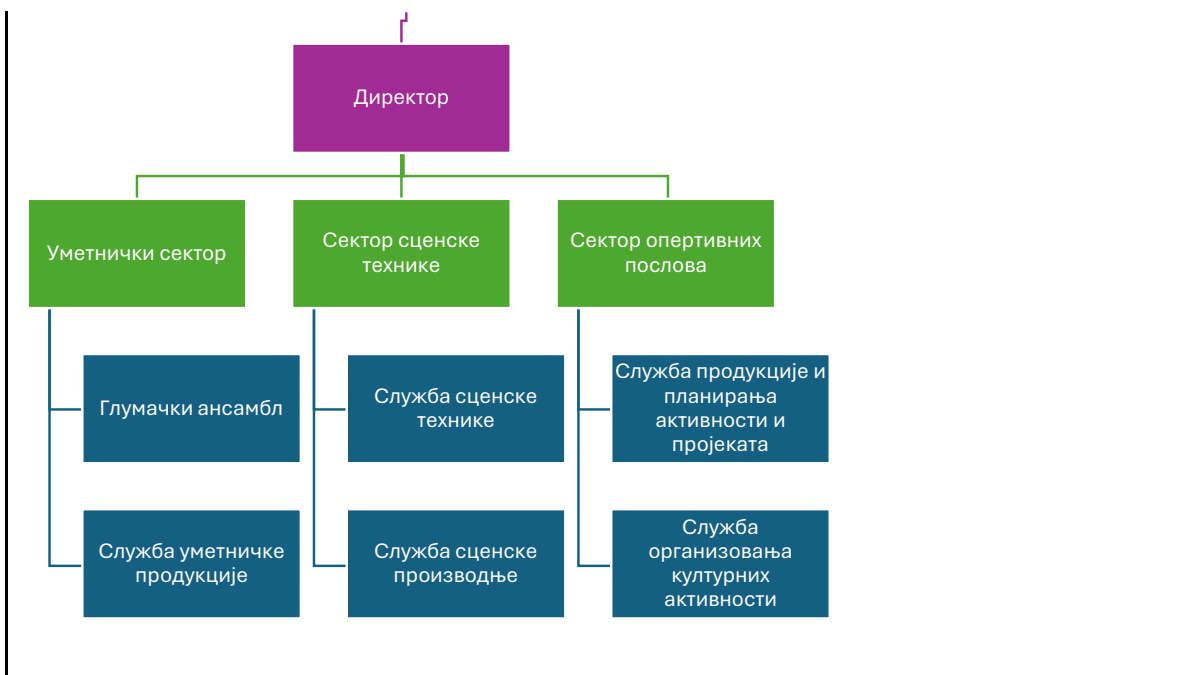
Директор

Уметнички сектор

Глумачки ансамбл

Служба уметничке продукције

Сектор сценске технике

Служба сценске технике

Служба сценске производње

Сектор опертивних послова

Служба продукције и планирања активности и пројеката

Служба организовања културних активности